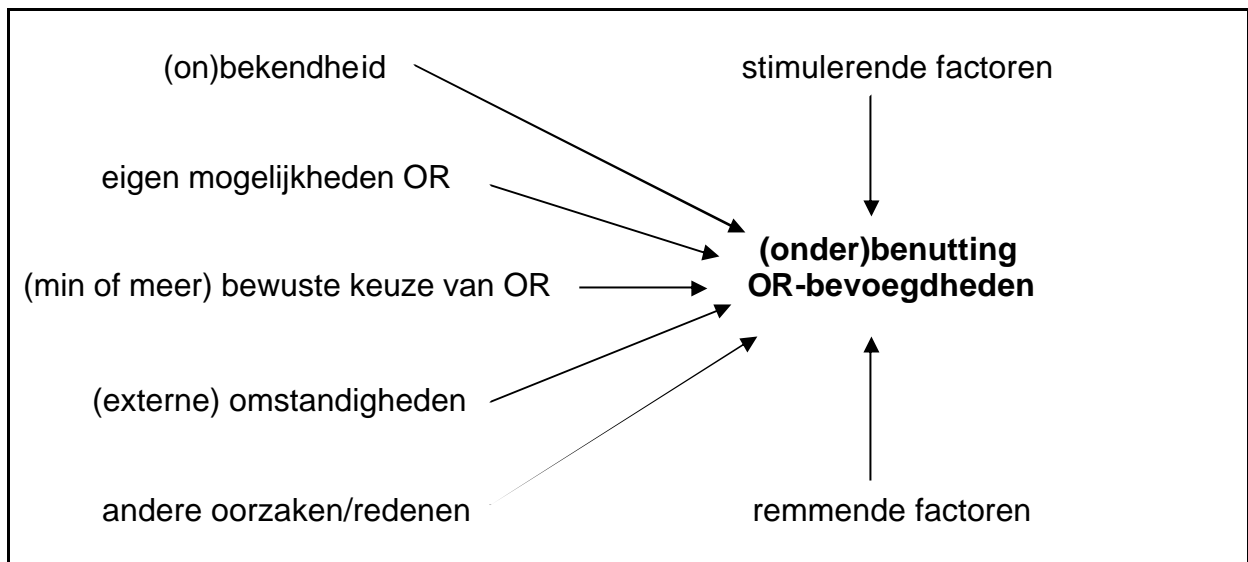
(on)bekendheid

stimulerende factoren

eigen mogelijkheden OR

(onder)benutting OR-bevoegdheden

(min of meer) bewuste keuze van OR

(externe) omstandigheden

andere oorzaken/redenen

remmende factoren